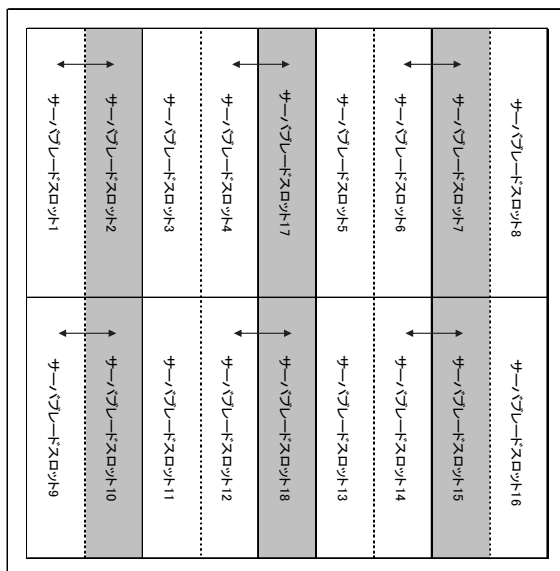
サーバブレードスロット1
サーバブレードスロット2
サーバブレードスロット3
サーバブレードスロット4
サーバブレードスロット17
サーバブレードスロット5
サーバブレードスロット6
サーバブレードスロット7
サーバブレードスロット8

サーバブレードスロット9
サーバブレードスロット10
サーバブレードスロット11
サーバブレードスロット12
サーバブレードスロット18
サーバブレードスロット13
サーバブレードスロット14
サーバブレードスロット15
サーバブレードスロット16